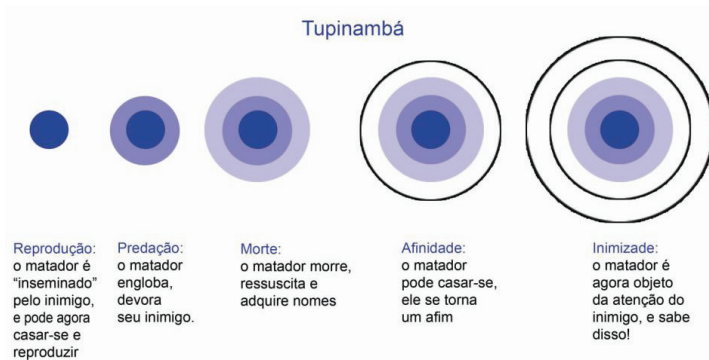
Tupinambá

Reprodução:
o matador é "inseminado" pelo inimigo, e pode agora casar-se e reproduzir

Predação:
o matador engloba, devora seu inimigo.

Morte:
o matador morre, ressuscita e adquire nomes

Afinidade:
o matador pode casar-se, ele se torna um afim

Inimizade:
o matador é agora objeto da atenção do inimigo, e sabe disso!